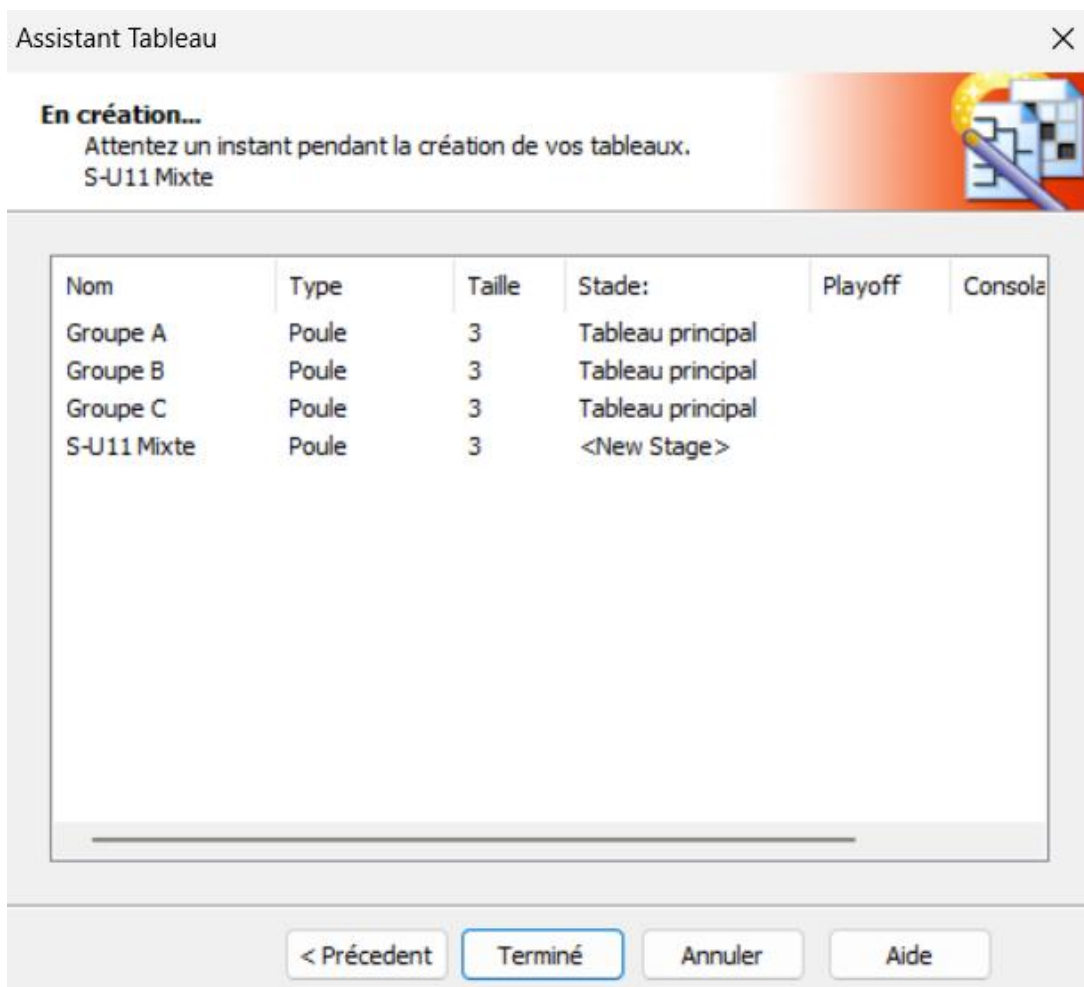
Assistant Tableau

En création...
Attentez un instant pendant la création de vos tableaux.
S-U11 Mixte

| Nom | Type | Taille | Stade: | Playoff | Consola |
|---|---|---|---|---|---|
| Groupe A | Poule | 3 | Tableau principal | | |
| Groupe B | Poule | 3 | Tableau principal | | |
| Groupe C | Poule | 3 | Tableau principal | | |
| S-U11 Mixte | Poule | 3 | <New Stage> | | |

< Précedent
Terminé
Annuler
Aide